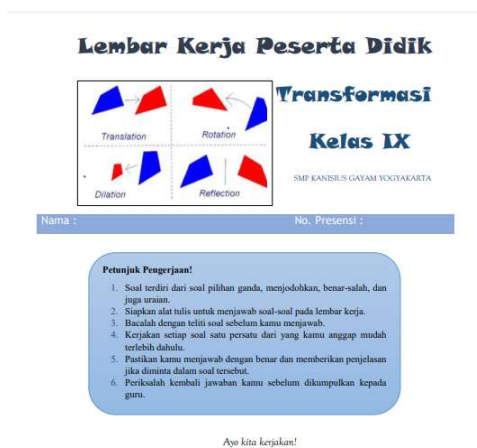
Lembar Kerja Peserta Didik

Translation

Rotation

Dilation

Reflection

Transformasi

Kelas IX

SMP KANISIUS GAYAM YOGYAKARTA

Nama :

No. Presensi :

Petunjuk Pengerjaan!

1. Soal terdiri dari soal pilihan ganda, menjodohkan, benar-salah, dan juga uraian.
2. Siapkan alat tulis untuk menjawab soal-soal pada lembar kerja.
3. Bacalah dengan teliti soal sebelum kamu menjawab.
4. Kerjakan setiap soal satu persatu dari yang kamu anggap mudah terlebih dahulu.
5. Pastikan kamu menjawab dengan benar dan memberikan penjelasan jika diminta dalam soal tersebut.
6. Periksalah kembali jawaban kamu sebelum dikumpulkan kepada guru.

Ayo kita kerjakan!